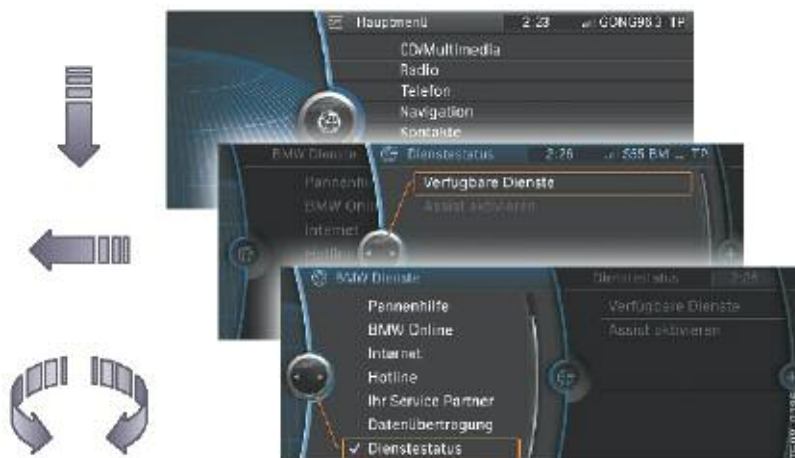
Hauptmenü 2:23 GONG96.3 TP

CD/Multimedia

Radio

Telefon

Navigation

Spotliste

BMW Dienste Dienstestatus 2:26 555 BM ... TP

Pannenhi

BMW Onli

Internet

Hotline

Verfügbare Dienste

Assist aktivieren

BMW Dienste Dienstestatus 2:26

Pannenhilfe

BMW Online

Internet

Hotline

Ihr Service Partner

Datenübertragung

✓ Dienstestatus

Verfügbare Dienste

Assist aktivieren